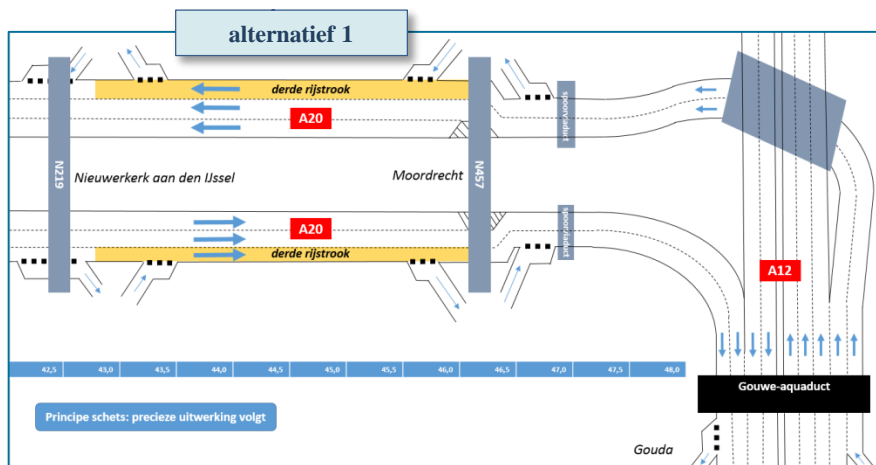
alternatief 1

derde rijstrook

A20

N219

Nieuwerkerk aan den IJssel

Moordrecht

N457

spoorviaduct

spoorviaduct

A20

derde rijstrook

A12

42,5 43,0 43,5 44,0 44,5 45,0 45,5 46,0 46,5 47,0 47,5 48,0

Gouwe-aquaduct

Principe schets: precieze uitwerking volgt

Gouda